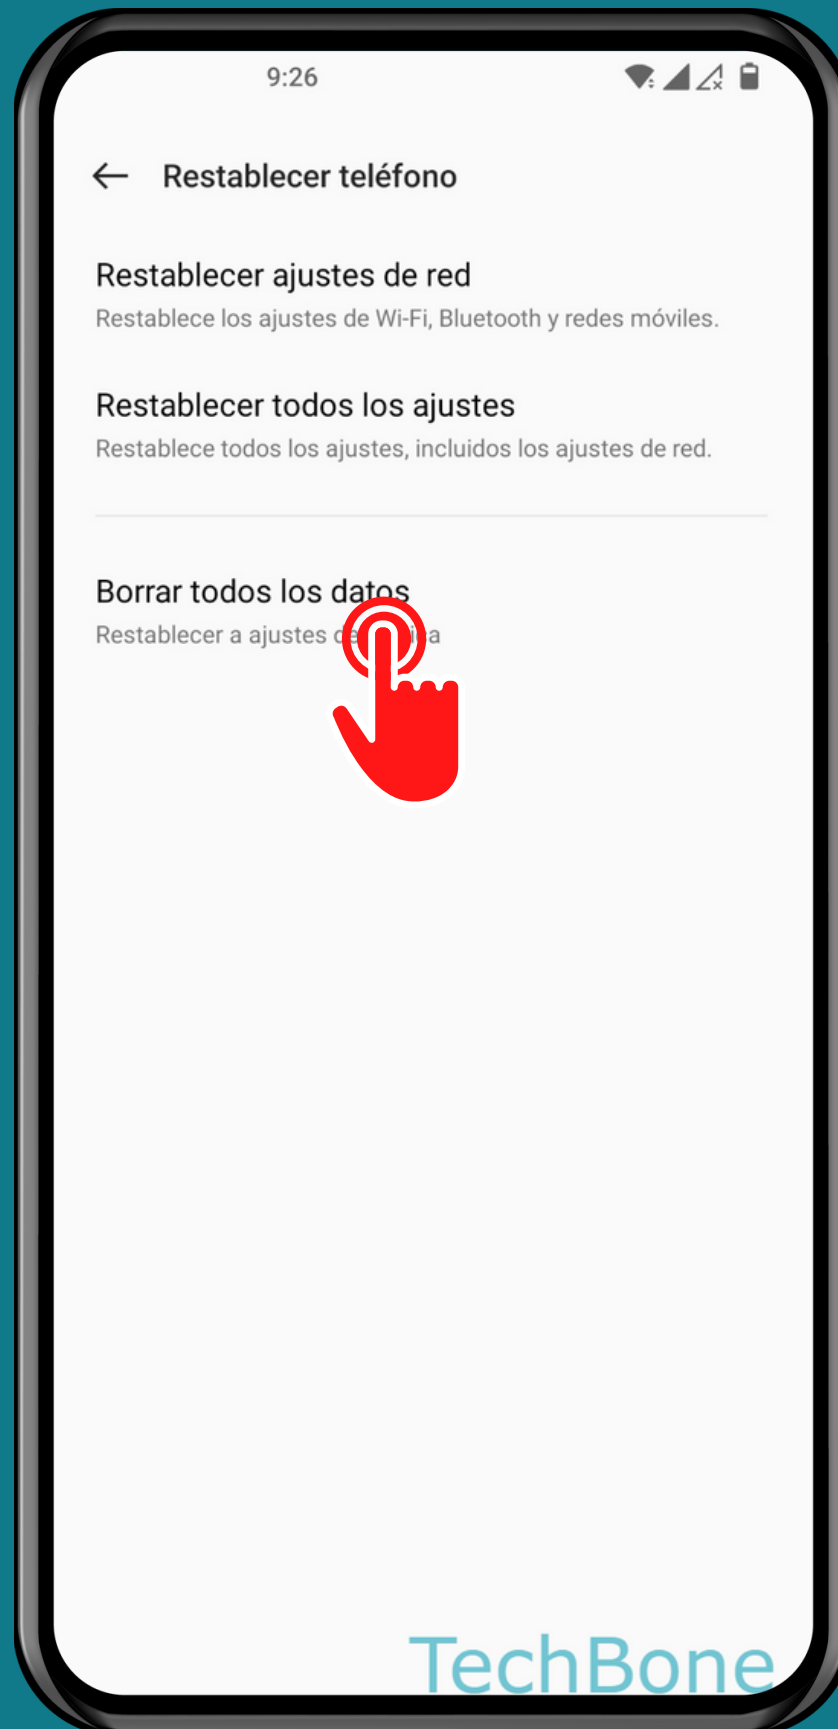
9:26

Restablecer teléfono

Restablecer ajustes de red
Restablece los ajustes de Wi-Fi, Bluetooth y redes móviles.

Restablecer todos los ajustes
Restablece todos los ajustes, incluidos los ajustes de red.

Borrar todos los datos
Restablecer a ajustes d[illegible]a

TechBone